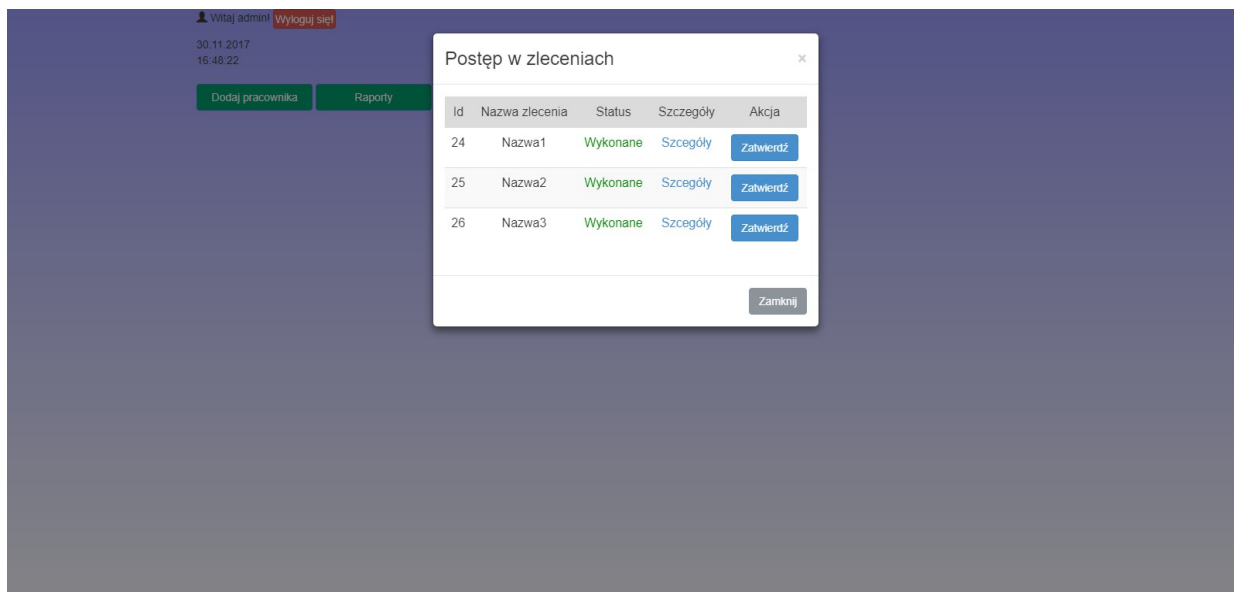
Witaj admin! Wyloguj się!

30.11.2017
16:48:22

Dodaj pracownika Raporty

Postęp w zleceniach ×

| Id | Nazwa zlecenia | Status | Szczegóły | Akcja |
|---|---|---|---|---|
| 24 | Nazwa1 | Wykonane | Szcegóły | Zatwierdź |
| 25 | Nazwa2 | Wykonane | Szcegóły | Zatwierdź |
| 26 | Nazwa3 | Wykonane | Szcegóły | Zatwierdź |

Zamknij